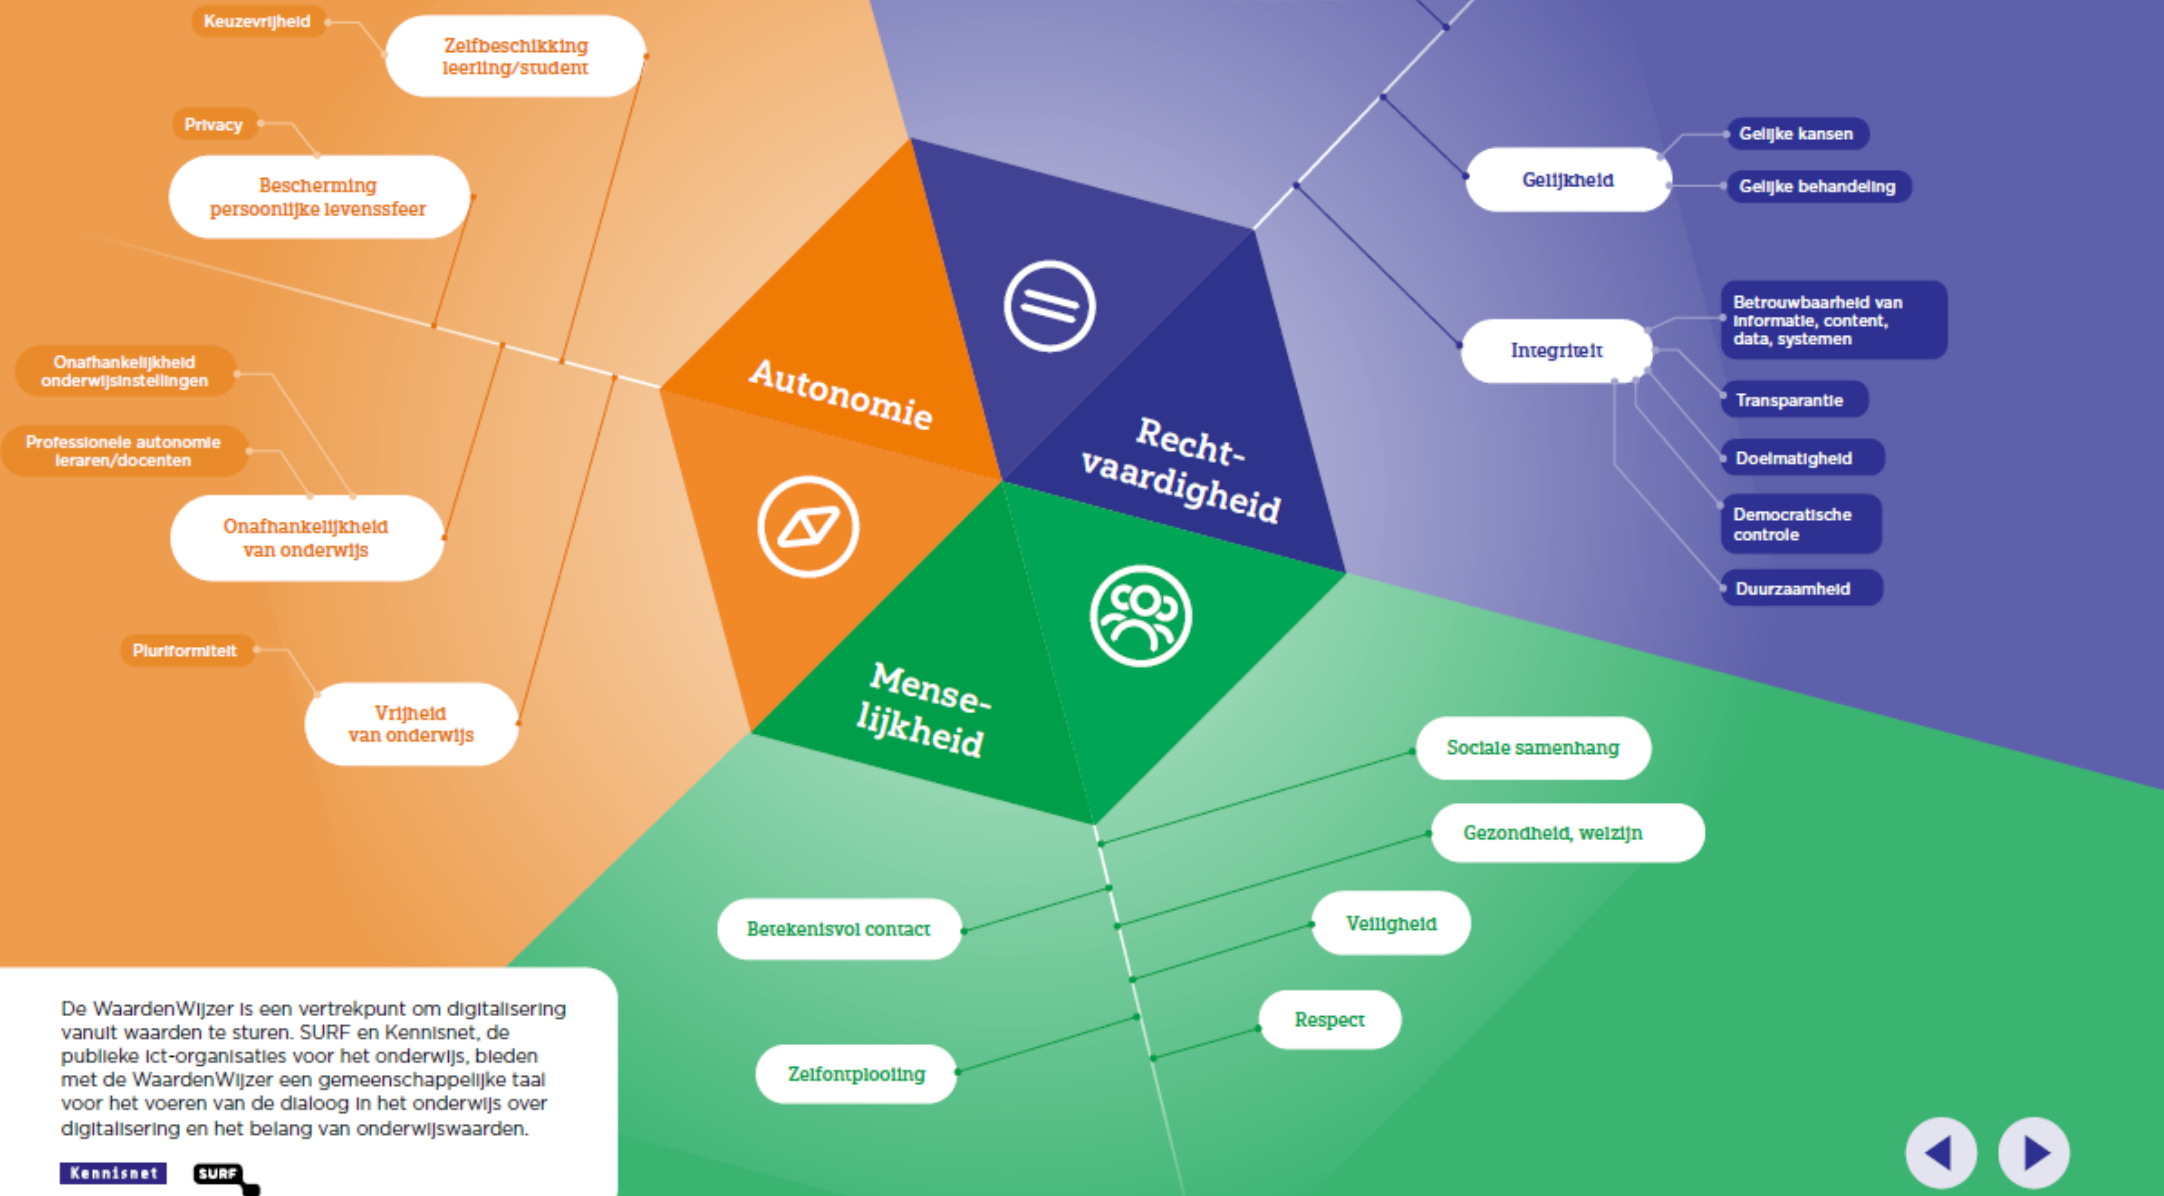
Keuzevrijheid

Zelfbeschikking leerling/student

Privacy

Bescherming persoonlijke levenssfeer

Onafhankelijkheid onderwijsinstellingen

Professionele autonomie leraren/docenten

Onafhankelijkheid van onderwijs

Pluriformiteit

Vrijheid van onderwijs

Autonomie

Recht-vaardigheid

Mense-lijkheid

Gelijkheid

Gelijke kansen

Gelijke behandeling

Integriteit

Betrouwbaarheid van informatie, content, data, systemen

Transparantie

Doelmatigheid

Democratische controle

Duurzaamheid

Sociale samenhang

Gezondheid, welzijn

Betekenisvol contact

Veiligheid

Respect

Zelfontplooiing

De WaardenWijzer is een vertrekpunt om digitalisering vanuit waarden te sturen. SURF en Kennisnet, de publieke ict-organisaties voor het onderwijs, bieden met de WaardenWijzer een gemeenschappelijke taal voor het voeren van de dialoog in het onderwijs over digitalisering en het belang van onderwijswaarden.

Kennisnet

SURF